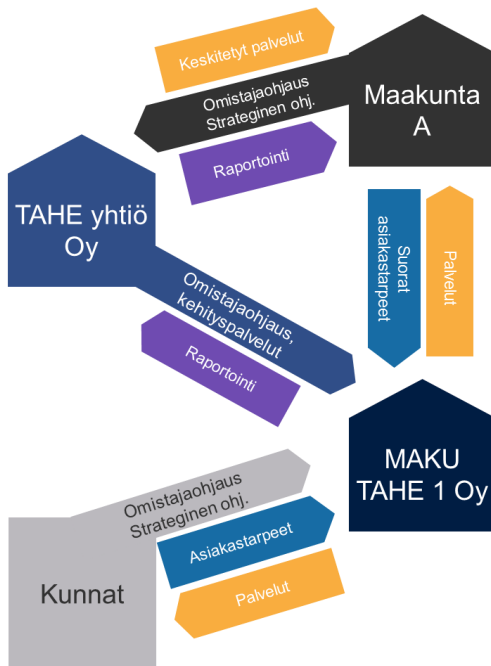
Keskitetyt palvelut

Omistajaohjaus
Strateginen ohj.

Maakunta
A

Raportointi

TAHE yhtiö
Oy

Suorat
asiakastarpeet

Palvelut

Omistajaohjaus,
kehityspalvelut

Raportointi

MAKU
TAHE 1 Oy

Omistajaohjaus
Strateginen ohj.

Asiakastarpeet

Kunnat

Palvelut